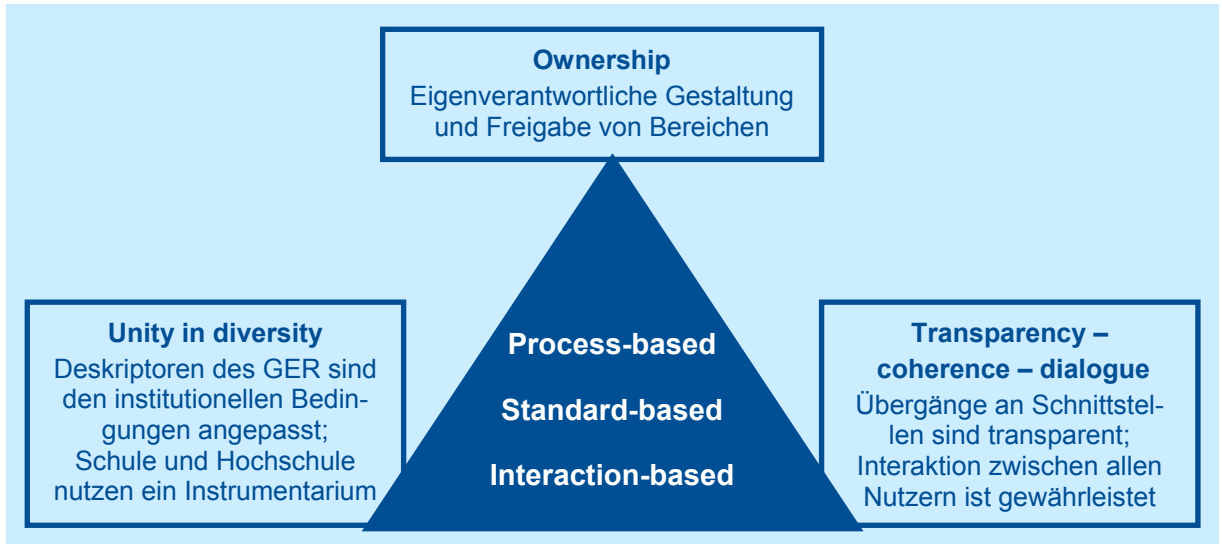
Ownership
Eigenverantwortliche Gestaltung und Freigabe von Bereichen

Unity in diversity
Deskriptoren des GER sind den institutionellen Bedingungen angepasst; Schule und Hochschule nutzen ein Instrumentarium

Process-based

Standard-based

Interaction-based

Transparency – coherence – dialogue
Übergänge an Schnittstellen sind transparent; Interaktion zwischen allen Nutzern ist gewährleistet